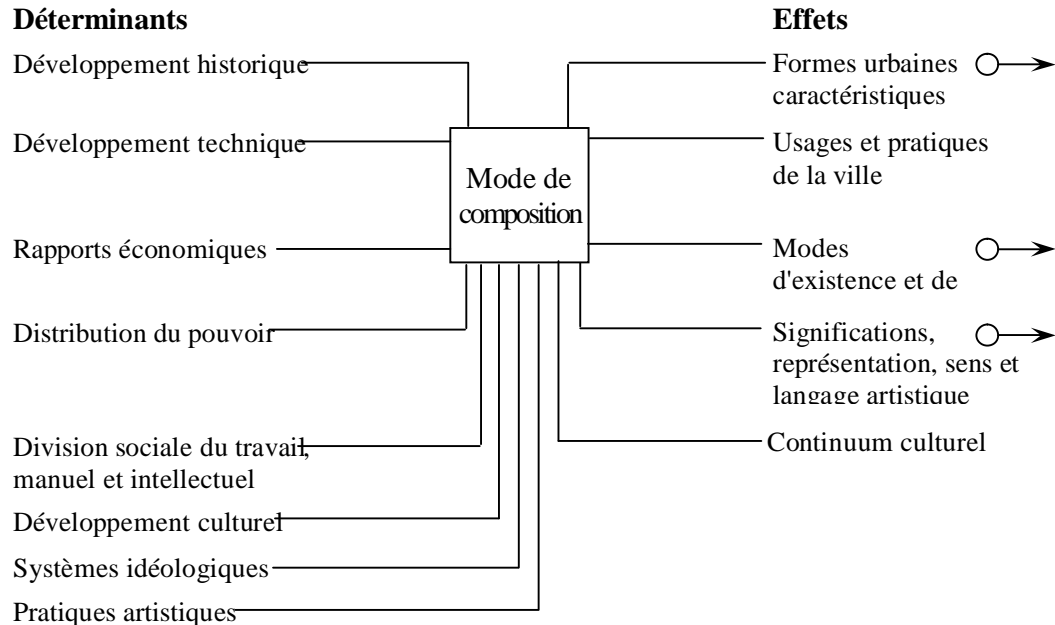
Déterminants

Développement historique

Développement technique

Rapports économiques

Distribution du pouvoir

Division sociale du travail, manuel et intellectuel

Développement culturel

Systèmes idéologiques

Pratiques artistiques

Mode de composition

Effets

Formes urbaines caractéristiques

Usages et pratiques de la ville

Modes d'existence et de

Significations, représentation, sens et langage artistique

Continuum culturel